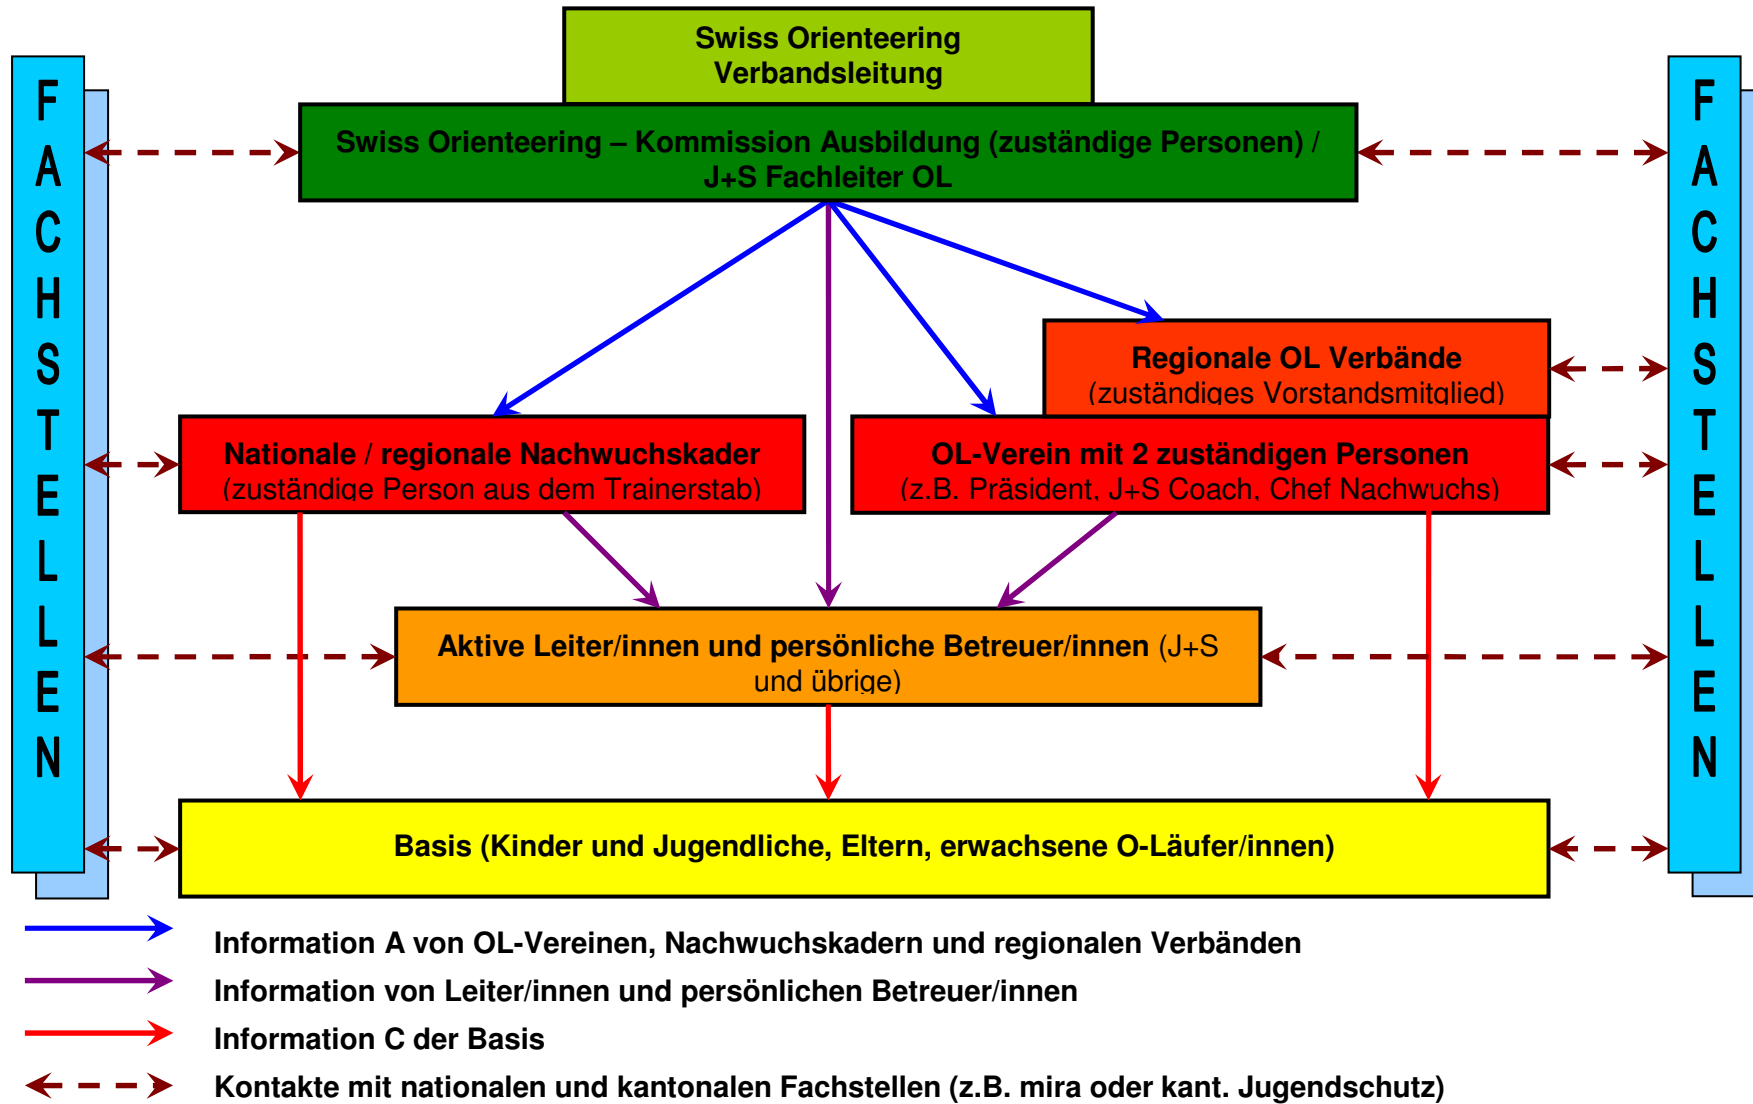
FACHSTELLEN

Swiss Orienteering Verbandsleitung

Swiss Orienteering – Kommission Ausbildung (zuständige Personen) / J+S Fachleiter OL

Regionale OL Verbände (zuständiges Vorstandsmitglied)

Nationale / regionale Nachwuchskader (zuständige Person aus dem Trainerstab)

OL-Verein mit 2 zuständigen Personen (z.B. Präsident, J+S Coach, Chef Nachwuchs)

Aktive Leiter/innen und persönliche Betreuer/innen (J+S und übrige)

Basis (Kinder und Jugendliche, Eltern, erwachsene O-Läufer/innen)

FACHSTELLEN

Information A von OL-Vereinen, Nachwuchskadern und regionalen Verbänden

Information von Leiter/innen und persönlichen Betreuer/innen

Information C der Basis

Kontakte mit nationalen und kantonalen Fachstellen (z.B. mira oder kant. Jugendschutz)